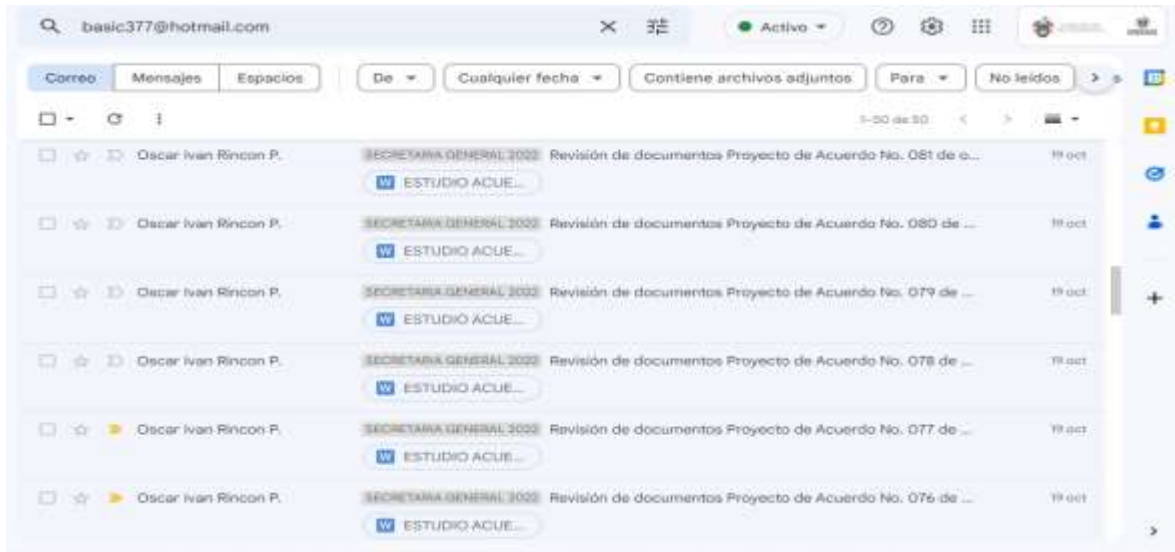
basic377@hotmail.com

Activo

Correo Mensajes Espacios

De Cualquier fecha Contiene archivos adjuntos Para No leídos

1–50 de 50

Oscar Ivan Rincon P. SECRETARIA GENERAL 2022 Revisión de documentos Proyecto de Acuerdo No. 081 de o... 19 oct
ESTUDIO ACUE...

Oscar Ivan Rincon P. SECRETARIA GENERAL 2022 Revisión de documentos Proyecto de Acuerdo No. 080 de ... 19 oct
ESTUDIO ACUE...

Oscar Ivan Rincon P. SECRETARIA GENERAL 2022 Revisión de documentos Proyecto de Acuerdo No. 079 de ... 19 oct
ESTUDIO ACUE...

Oscar Ivan Rincon P. SECRETARIA GENERAL 2022 Revisión de documentos Proyecto de Acuerdo No. 078 de ... 19 oct
ESTUDIO ACUE...

Oscar Ivan Rincon P. SECRETARIA GENERAL 2022 Revisión de documentos Proyecto de Acuerdo No. 077 de ... 19 oct
ESTUDIO ACUE...

Oscar Ivan Rincon P. SECRETARIA GENERAL 2022 Revisión de documentos Proyecto de Acuerdo No. 076 de ... 19 oct
ESTUDIO ACUE...